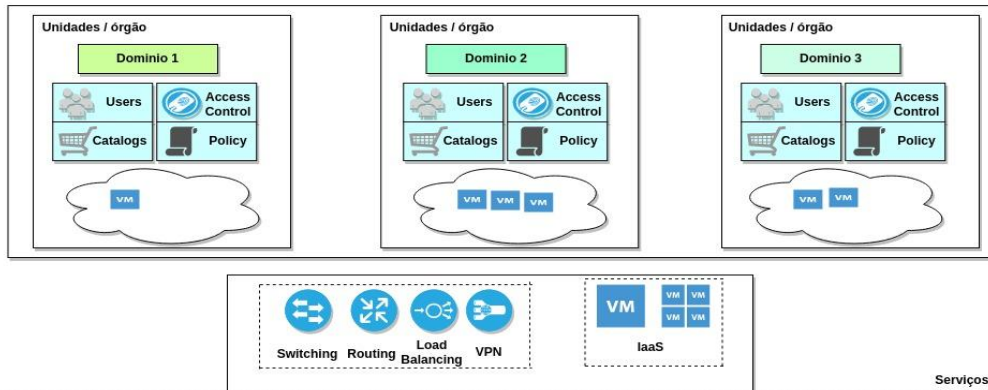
Unidades / órgão

Dominio 1

Users

Access Control

Catalogs

Policy

VM

Unidades / órgão

Dominio 2

Users

Access Control

Catalogs

Policy

VM VM VM

Unidades / órgão

Dominio 3

Users

Access Control

Catalogs

Policy

VM VM

Switching Routing Load Balancing VPN

VM VM VM VM VM

IaaS

Serviços